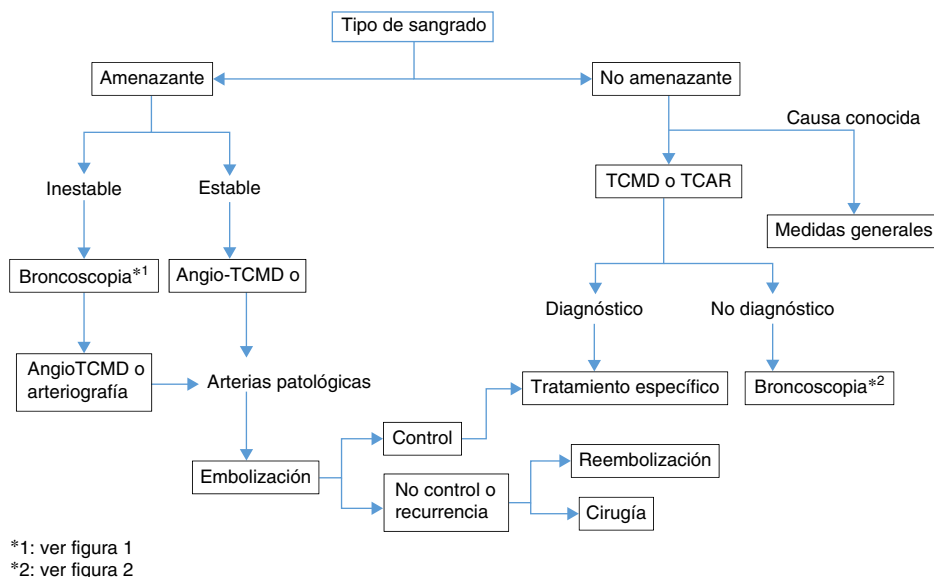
Tipo de sangrado

Amenazante

No amenazante

Causa conocida

Inestable

Estable

TCMD o TCAR

Medidas generales

Broncoscopia*1

Angio-TCMD o

Diagnóstico

No diagnóstico

AngioTCMD o arteriografía

Arterias patológicas

Tratamiento específico

Broncoscopia*2

Control

Embolización

Reembolización

No control o recurrencia

Cirugía

*1: ver figura 1
*2: ver figura 2